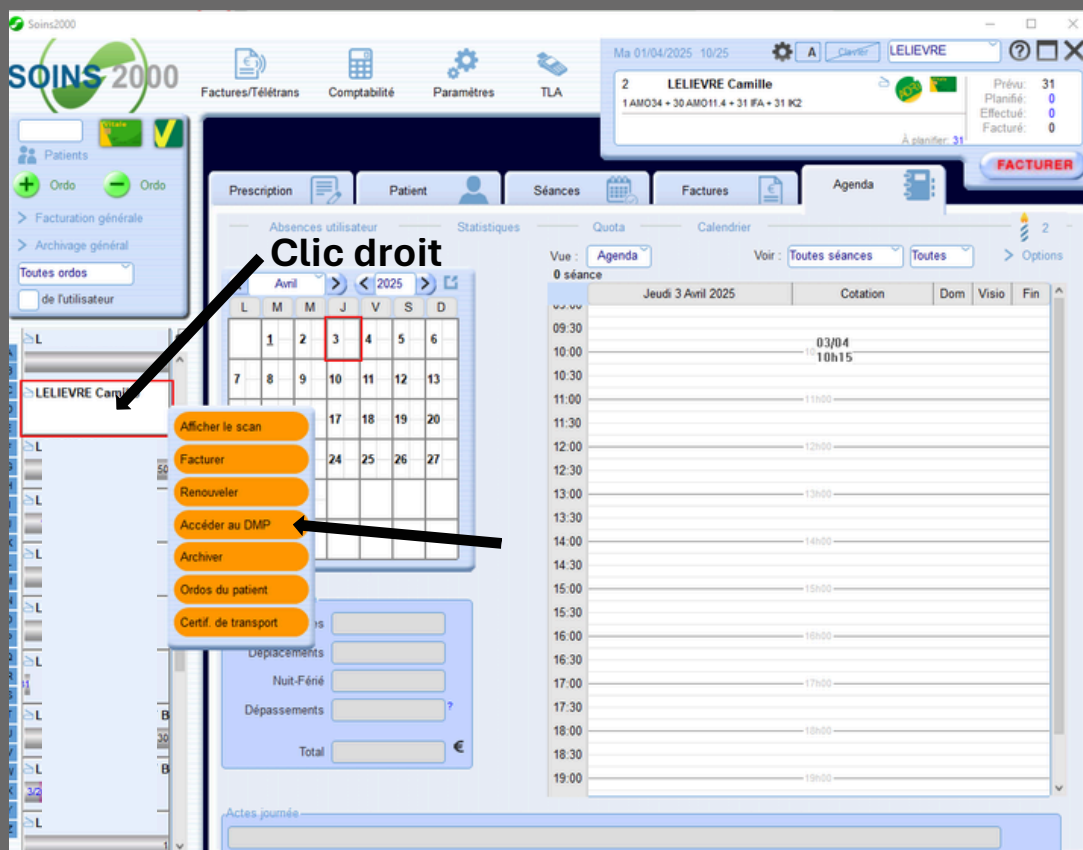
Soins2000

SOINS 2000

Factures/Télétrans Comptabilité Paramètres TLA

Ma 01/04/2025 10/25 A Clavier LELIEVRE

2 LELIEVRE Camille
1 AMO34 + 30 AMO11.4 + 31 IFA + 31 IK2

Prévu: 31
Planifié: 0
Effectué: 0
Facturé: 0

À planifier: 31

FACTURER

Patients

Ordo Ordo

Facturation générale
Archivage général

Toutes ordos
de l'utilisateur

Prescription Patient Séances Factures Agenda

Absences utilisateur Statistiques Quota Calendrier 2

Clic droit

Vue : Agenda Voir : Toutes séances Toutes Options
0 séance

Avril 2025

| L | M | M | J | V | S | D |
|---|---|---|---|---|---|---|
| | 1 | 2 | 3 | 4 | 5 | 6 |
| 7 | 8 | 9 | 10 | 11 | 12 | 13 |
| | | | 17 | 18 | 19 | 20 |
| | | | 24 | 25 | 26 | 27 |

LELIEVRE Cam

Afficher le scan
Facturer
Renouveler
Accéder au DMP
Archiver
Ordos du patient
Certif. de transport

Jeudi 3 Avril 2025 Cotation Dom Visio Fin

09:30
10:00 03/04 10h15
10:30
11:00 11h00
11:30
12:00 12h00
12:30
13:00 13h00
13:30
14:00 14h00
14:30
15:00 15h00
15:30
16:00 16h00
16:30
17:00 17h00
17:30
18:00 18h00
18:30
19:00 19h00

Déplacements
Nuit-Férié
Dépassements ?
Total €

Actes journée